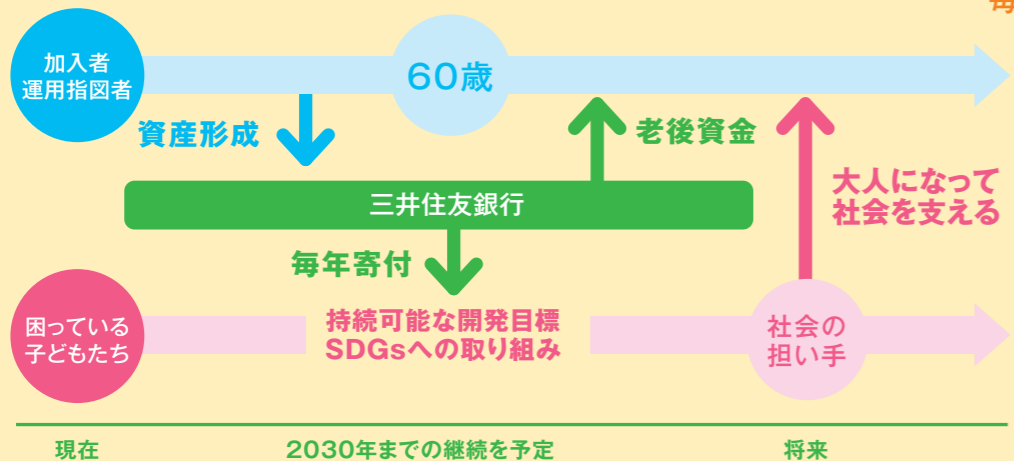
毎

加入者
運用指図者

60歳

資産形成

老後資金

三井住友銀行

大人になって
社会を支える

毎年寄付

困っている
子どもたち

持続可能な開発目標
SDGsへの取り組み

社会の
担い手

現在

2030年までの継続を予定

将来